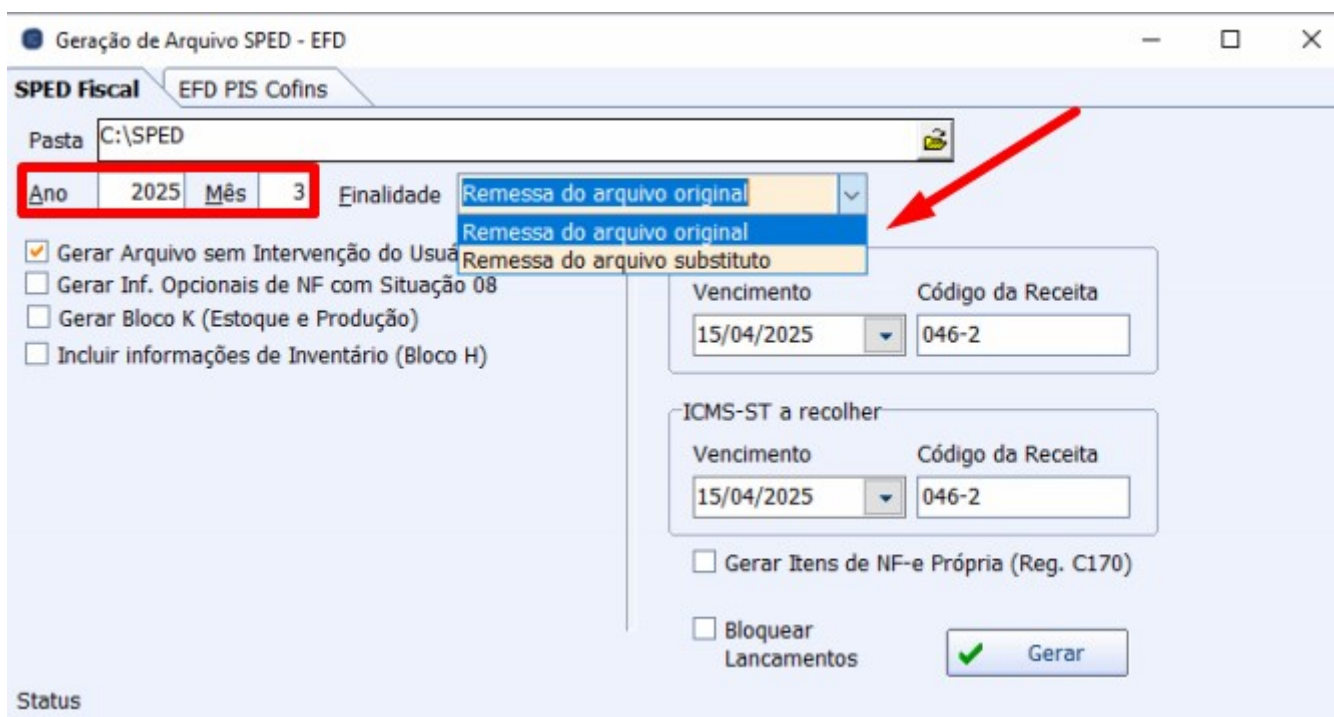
Geração de Arquivo SPED - EFD

SPED Fiscal
EFD PIS Cofins

Pasta C:\SPED

Ano 2025 Mês 3 Finalidade Remessa do arquivo original

Remessa do arquivo original
Remessa do arquivo substituto

Gerar Arquivo sem Intervenção do Usuá
Gerar Inf. Opcionais de NF com Situação 08
Gerar Bloco K (Estoque e Produção)
Incluir informações de Inventário (Bloco H)

Vencimento
15/04/2025
Código da Receita
046-2

ICMS-ST a recolher
Vencimento
15/04/2025
Código da Receita
046-2

Gerar Itens de NF-e Própria (Reg. C170)

Bloquear Lancamentos

Gerar

Status